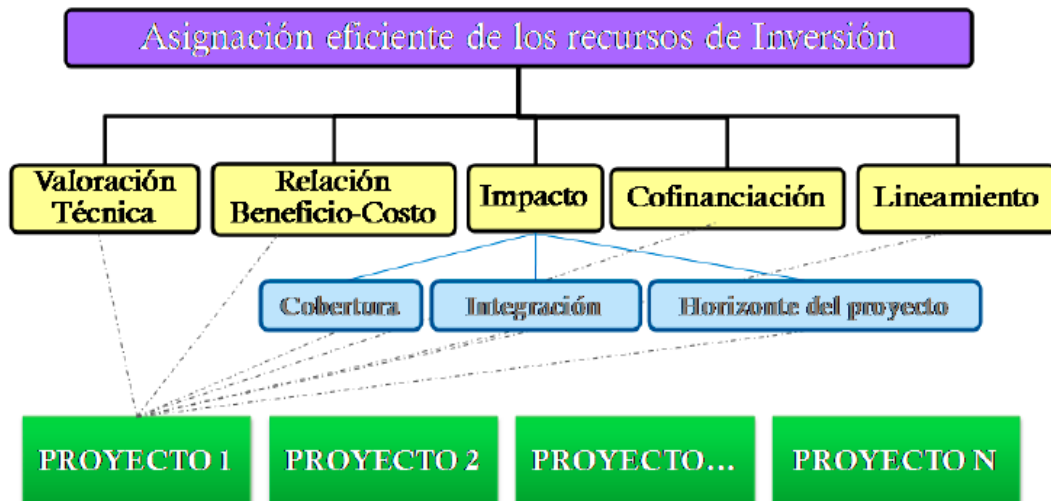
Asignación eficiente de los recursos de Inversión

Valoración Técnica

Relación Beneficio-Costo

Impacto

Cofinanciación

Lineamiento

Cobertura

Integración

Horizonte del proyecto

PROYECTO 1

PROYECTO 2

PROYECTO…

PROYECTO N